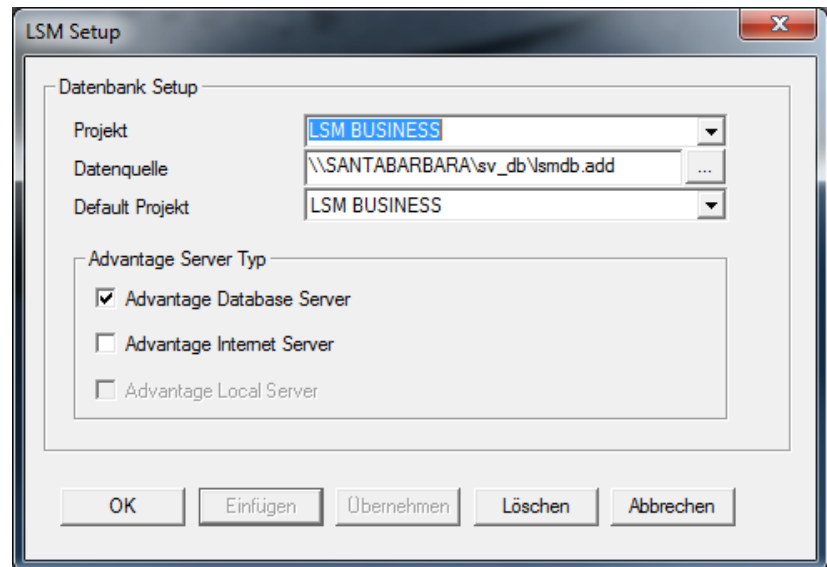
LSM Setup

X

Datenbank Setup

Projekt LSM BUSINESS

Datenquelle \\SANTABARBARA\sv_db\lsmdb.add ...

Default Projekt LSM BUSINESS

Advantage Server Typ

☑ Advantage Database Server

☐ Advantage Internet Server

☐ Advantage Local Server

OK Einfügen Übernehmen Löschen Abbrechen